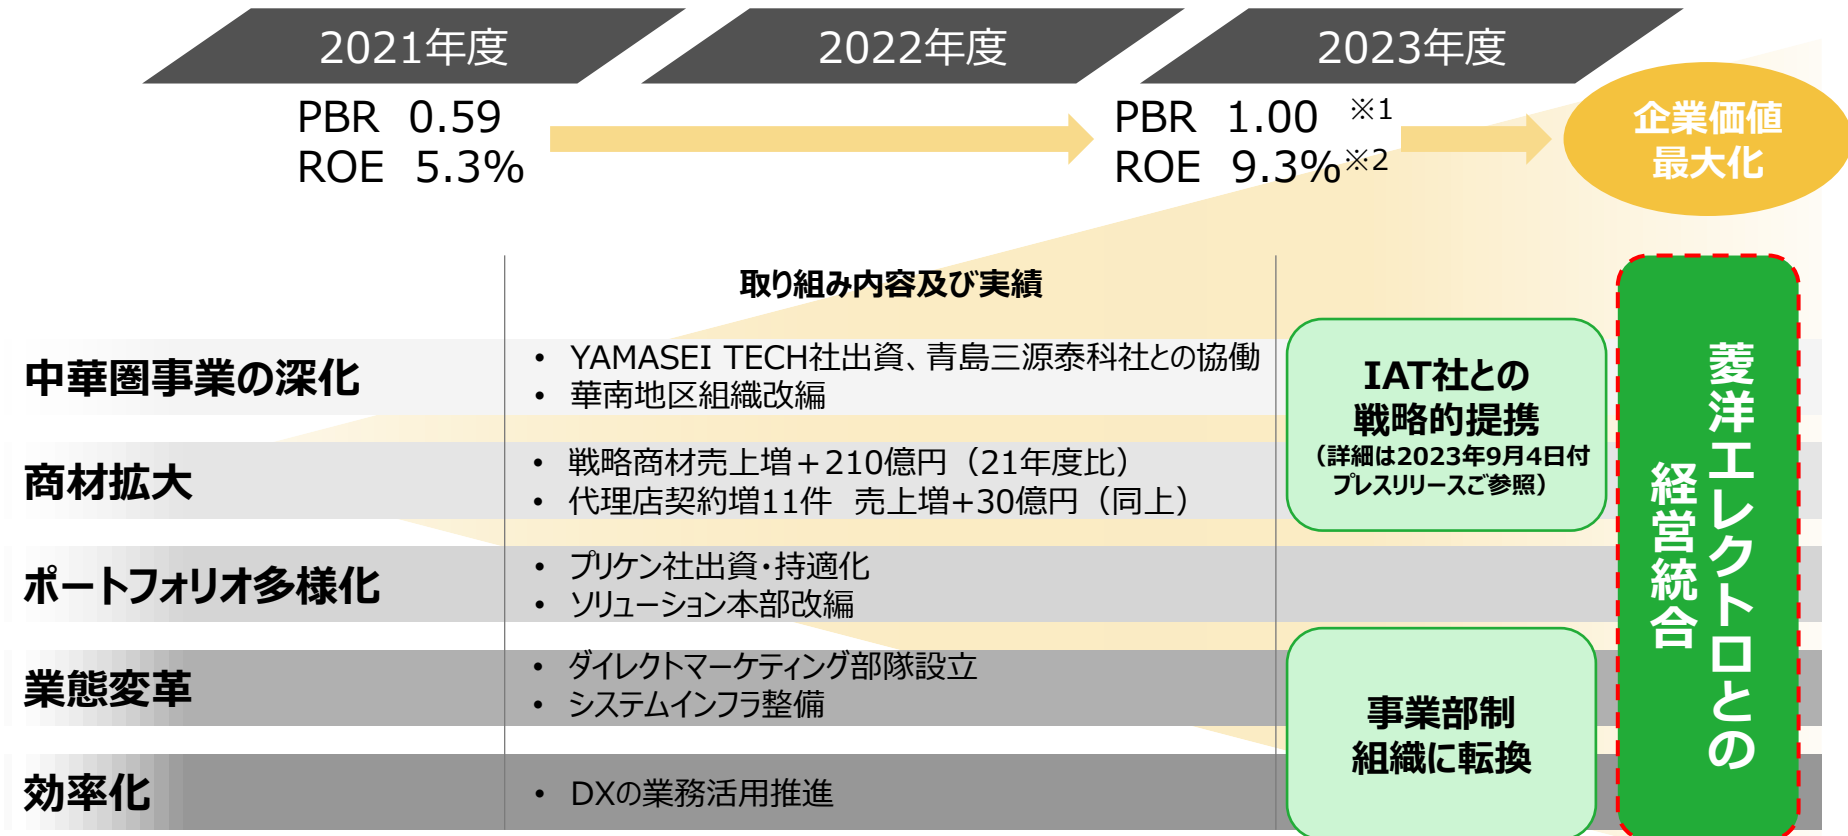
2021年度

2022年度

2023年度

PBR 0.59
ROE 5.3%

PBR 1.00 ※1
ROE 9.3%※2

企業価値最大化

取り組み内容及び実績

中華圏事業の深化
• YAMASEI TECH社出資、青島三源泰科社との協働
• 華南地区組織改編

商材拡大
• 戦略商材売上増＋210億円（21年度比）
• 代理店契約増11件 売上増+30億円（同上）

ポートフォリオ多様化
• プリケン社出資・持適化
• ソリューション本部改編

業態変革
• ダイレクトマーケティング部隊設立
• システムインフラ整備

効率化
• DXの業務活用推進

IAT社との戦略的提携
（詳細は2023年9月4日付プレスリリースご参照）

事業部制組織に転換

菱洋エレクトロとの経営統合